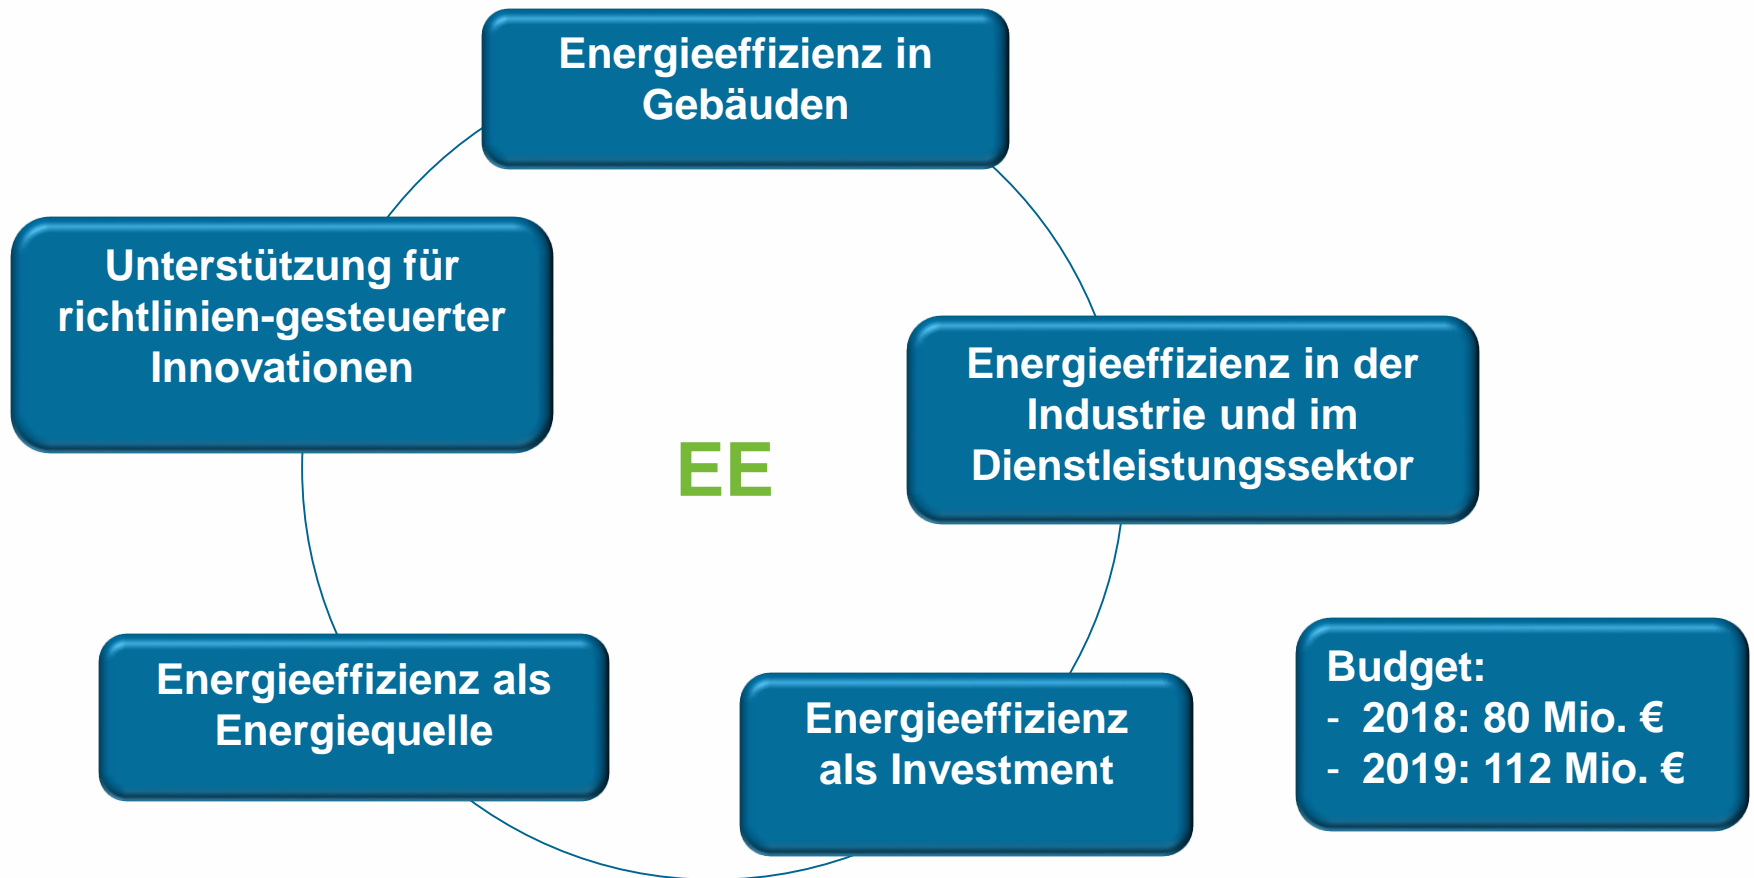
Energieeffizienz in Gebäuden

Unterstützung für richtlinien-gesteuerter Innovationen

EE

Energieeffizienz in der Industrie und im Dienstleistungssektor

Energieeffizienz als Energiequelle

Energieeffizienz als Investment

Budget:
- 2018: 80 Mio. €
- 2019: 112 Mio. €